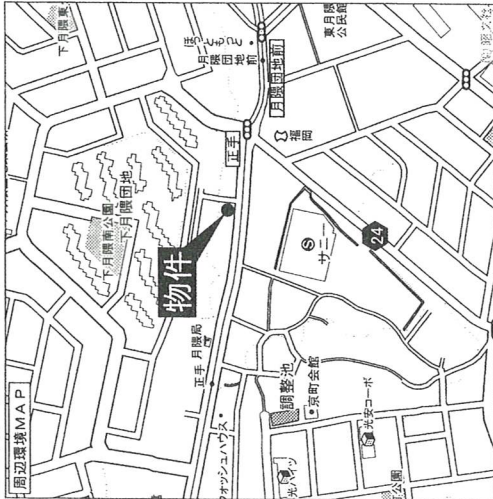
周辺環境MAP

物件

下月隈東

下月隈団地

下月隈南公園

下月隈公園

月隈団地前

ほっともっと

月隈団地前

東月隈公民館

福岡

正手

24

サニー

正手 月隈局

調整池

京町会館

光安コーポ

ウェッジュハウス

光ハイツ

公園